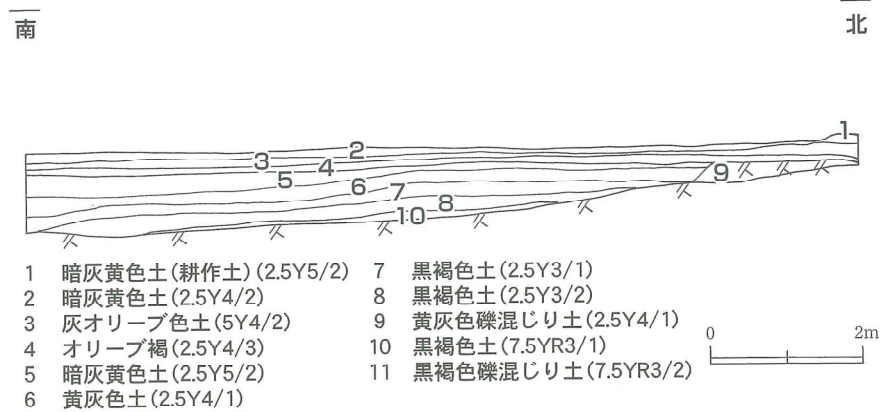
南

北

1
2
3
4
5
6
7
8
9
10

1 暗灰黄色土(耕作土)(2.5Y5/2)
2 暗灰黄色土(2.5Y4/2)
3 灰オリーブ色土(5Y4/2)
4 オリーブ褐(2.5Y4/3)
5 暗灰黄色土(2.5Y5/2)
6 黄灰色土(2.5Y4/1)
7 黒褐色土(2.5Y3/1)
8 黒褐色土(2.5Y3/2)
9 黄灰色礫混じり土(2.5Y4/1)
10 黒褐色土(7.5YR3/1)
11 黒褐色礫混じり土(7.5YR3/2)

0
2m